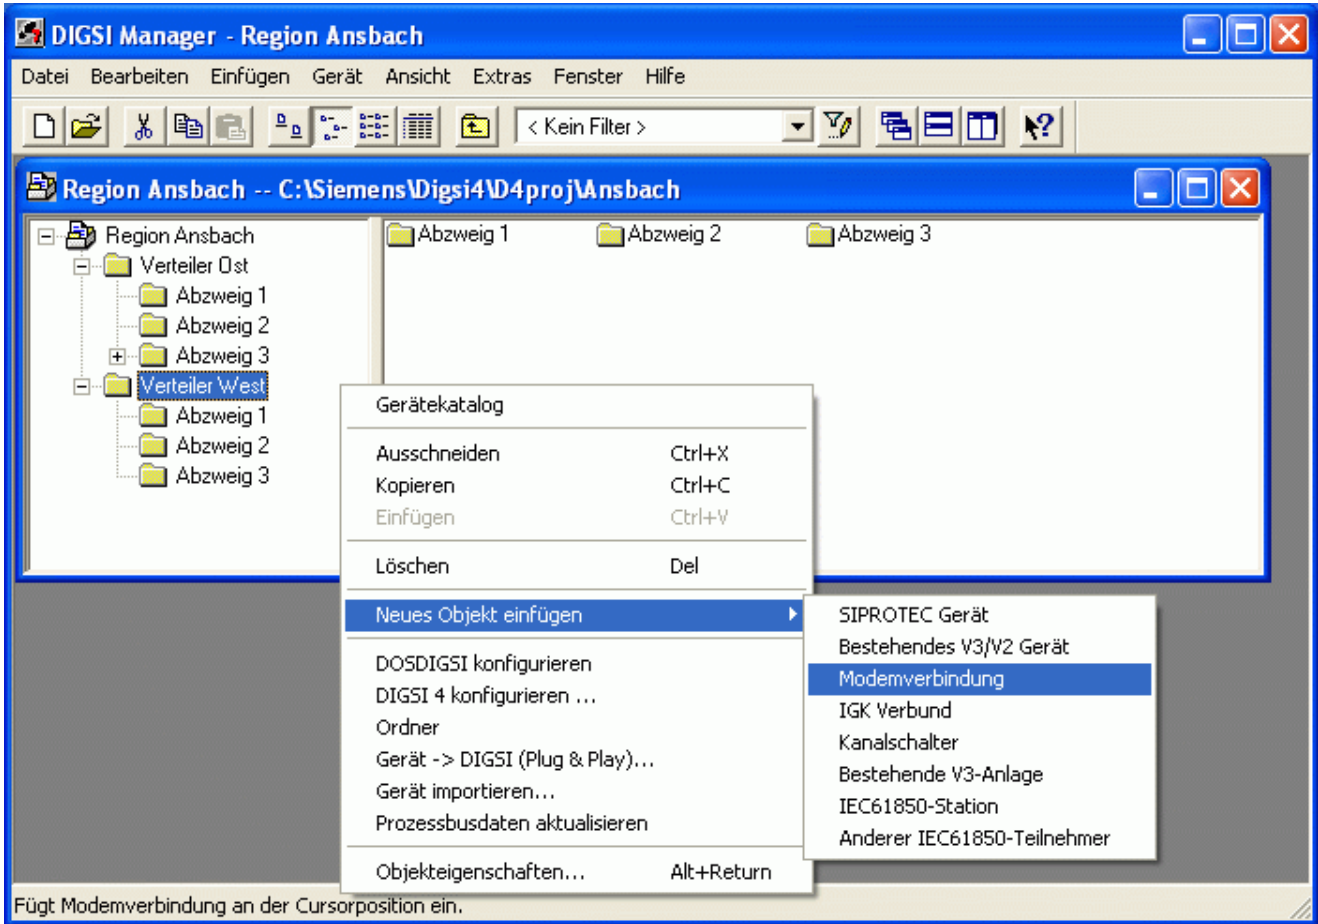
DIGSI Manager - Region Ansbach

Datei Bearbeiten Einfügen Gerät Ansicht Extras Fenster Hilfe

< Kein Filter >

Region Ansbach -- C:\Siemens\Digsi4\D4proj\Ansbach

Region Ansbach
Verteiler Ost
Abzweig 1
Abzweig 2
Abzweig 3
Verteiler West
Abzweig 1
Abzweig 2
Abzweig 3

Abzweig 1 Abzweig 2 Abzweig 3

Gerätekatalog

Ausschneiden Ctrl+X
Kopieren Ctrl+C
Einfügen Ctrl+V

Löschen Del

Neues Objekt einfügen

DOSDIGSI konfigurieren
DIGSI 4 konfigurieren ...
Ordner
Gerät -> DIGSI (Plug & Play)...
Gerät importieren...
Prozessbusdaten aktualisieren

Objekteigenschaften... Alt+Return

SIPROTEC Gerät
Bestehendes V3/V2 Gerät
Modemverbindung
IGK Verbund
Kanalschalter
Bestehende V3-Anlage
IEC61850-Station
Anderer IEC61850-Teilnehmer

Fügt Modemverbindung an der Cursorposition ein.